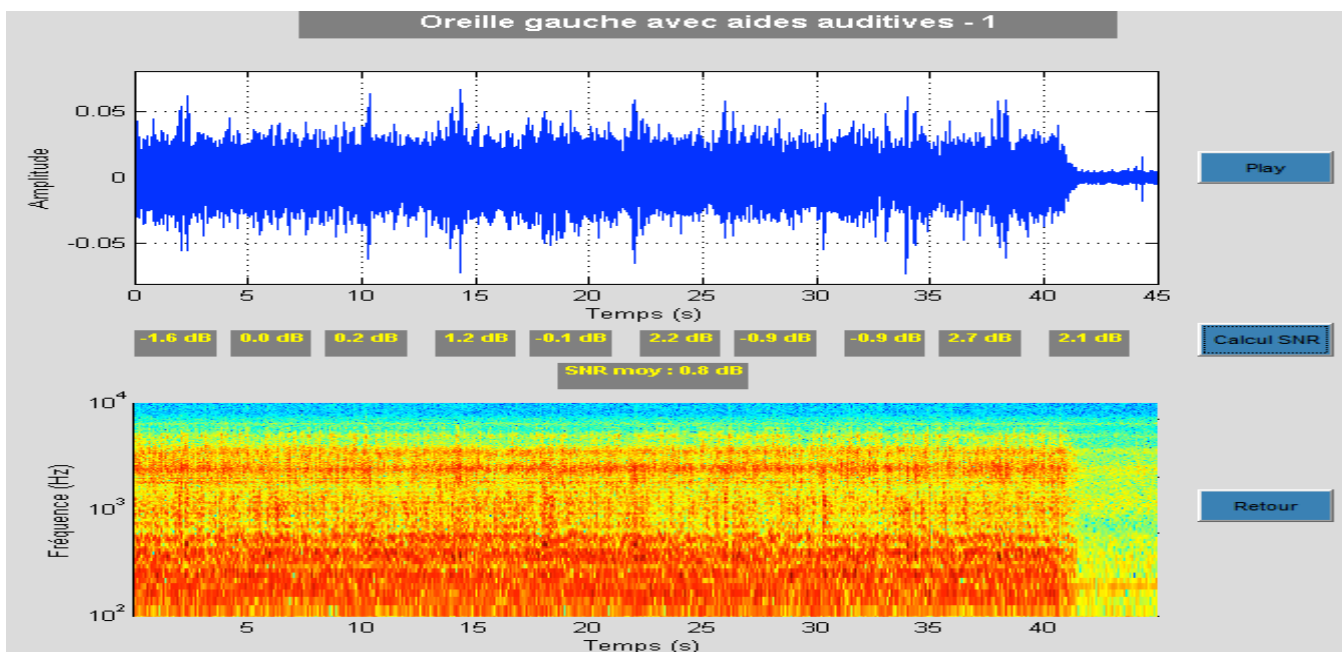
Oreille gauche avec aides auditives - 1

Amplitude

0.05

0

-0.05

0 5 10 15 20 25 30 35 40 45

Temps (s)

Play

-1.6 dB | 0.0 dB | 0.2 dB | 1.2 dB | -0.1 dB | 2.2 dB | -0.9 dB | -0.9 dB | 2.7 dB | 2.1 dB

Calcul SNR

SNR moy : 0.8 dB

$10^4$

$10^3$

$10^2$

Fréquence (Hz)

Retour

5 10 15 20 25 30 35 40

Temps (s)